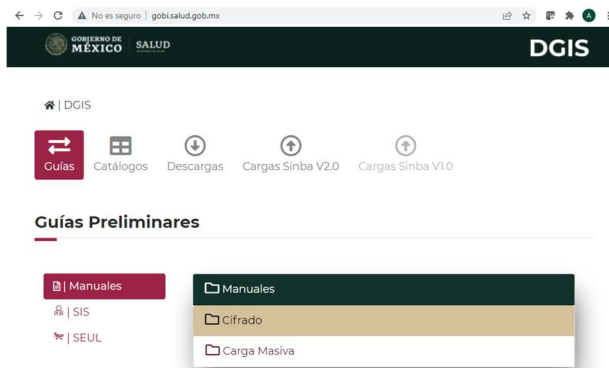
No es seguro | gobi.salud.gob.mx

GOBIERNO DE MÉXICO SALUD

DGIS

| DGIS

Guías Catálogos Descargas Cargas Sinba V2.0 Cargas Sinba V1.0

Guías Preliminares

| Manuales
| SIS
| SEUL

Manuales
Cifrado
Carga Masiva